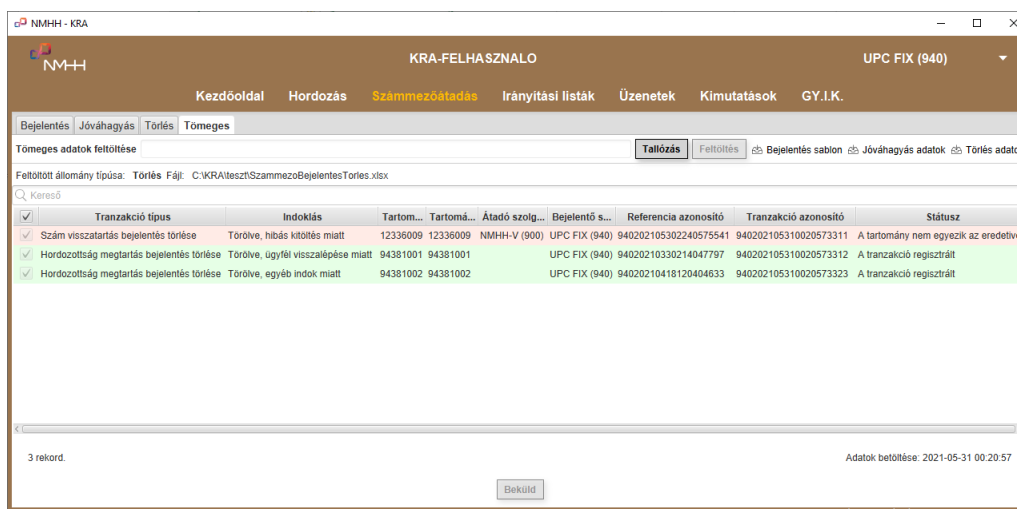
NMHH - KRA

NMHH

KRA-FELHASZNALO

UPC FIX (940)

Kezdőoldal Hordozás Számmezőátadás Irányítási listák Üzenetek Kimutatások GY.I.K.

Bejelentés Jóváhagyás Törlés Tömeges

Tömeges adatok feltöltése

Tallózás Feltöltés Bejelentés sablon Jóváhagyás adatok Törlés adato

Feltöltött állomány típusa: Törlés Fájl: C:\KRA\teszt\SzammezoBejelentesTorles.xlsx

Kereső

| ✓ | Tranzakció típus | Indoklás | Tartom... | Tartomá... | Átadó szolg... | Bejelentő s... | Referencia azonosító | Tranzakció azonosító | Státusz |
|---|---|---|---|---|---|---|---|---|---|
| ✓ | Szám visszatartás bejelentés törlése | Törölve, hibás kitöltés miatt | 12336009 | 12336009 | NMHH-V (900) | UPC FIX (940) | 94020210530224057554 | 94020210531002057331 | A tartomány nem egyezik az eredetiv |
| ✓ | Hordozottság megtartás bejelentés törlése | Törölve, ügyfél visszalépése miatt | 94381001 | 94381001 | | UPC FIX (940) | 94020210330214047797 | 94020210531002057331​2 | A tranzakció regisztrált |
| ✓ | Hordozottság megtartás bejelentés törlése | Törölve, egyéb indok miatt | 94381002 | 94381002 | | UPC FIX (940) | 94020210418120404633 | 94020210531002057332​3 | A tranzakció regisztrált |

3 rekord.

Adatok betöltése: 2021-05-31 00:20:57

Beküld